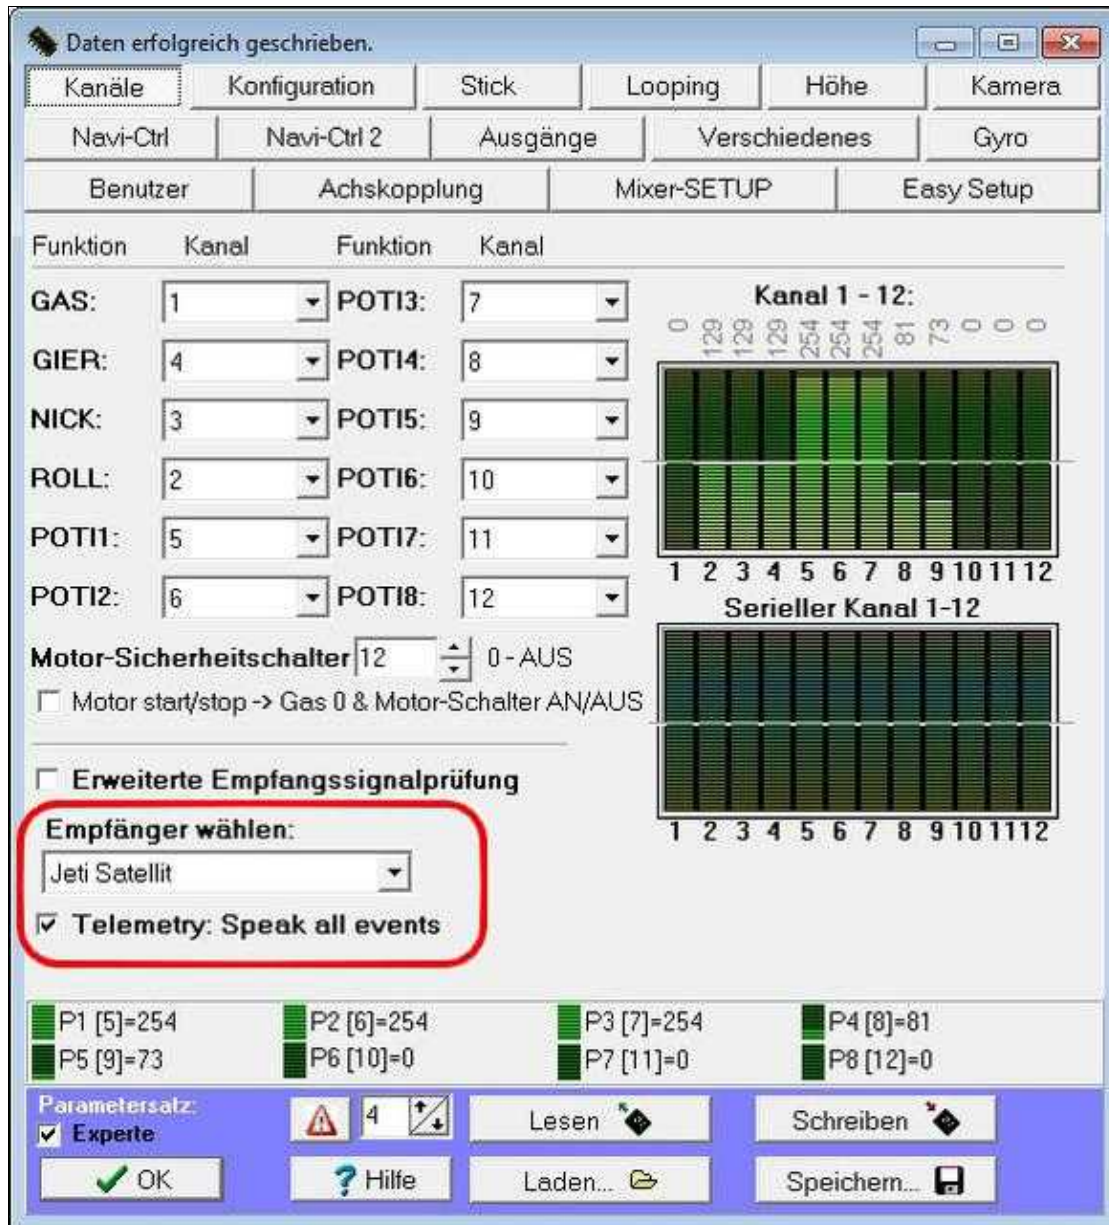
Daten erfolgreich geschrieben.

| Kanäle | Konfiguration | Stick | Looping | Höhe | Kamera |
|---|---|---|---|---|---|
| Navi-Ctrl | Navi-Ctrl 2 | Ausgänge | Verschiedenes | Gyro | |
| Benutzer | Achskopplung | Mixer-SETUP | Easy Setup | | |

| Funktion | Kanal | Funktion | Kanal |
|---|---|---|---|
| GAS: | 1 | POTI3: | 7 |
| GIER: | 4 | POTI4: | 8 |
| NICK: | 3 | POTI5: | 9 |
| ROLL: | 2 | POTI6: | 10 |
| POTI1: | 5 | POTI7: | 11 |
| POTI2: | 6 | POTI8: | 12 |

Kanal 1 - 12:
0 129 129 129 254 254 254 81 73 0 0 0
1 2 3 4 5 6 7 8 9 10 11 12

Serieller Kanal 1-12
1 2 3 4 5 6 7 8 9 10 11 12

Motor-Sicherheitschalter 12 0 - AUS
Motor start/stop -> Gas 0 & Motor-Schalter AN/AUS

Erweiterte Empfangssignalprüfung

Empfänger wählen:
Jeti Satellit
Telemetry: Speak all events

P1 [5]=254 P2 [6]=254 P3 [7]=254 P4 [8]=81
P5 [9]=73 P6 [10]=0 P7 [11]=0 P8 [12]=0

Parametersatz:
Experte
4
Lesen
Schreiben
OK
? Hilfe
Laden...
Speichern...